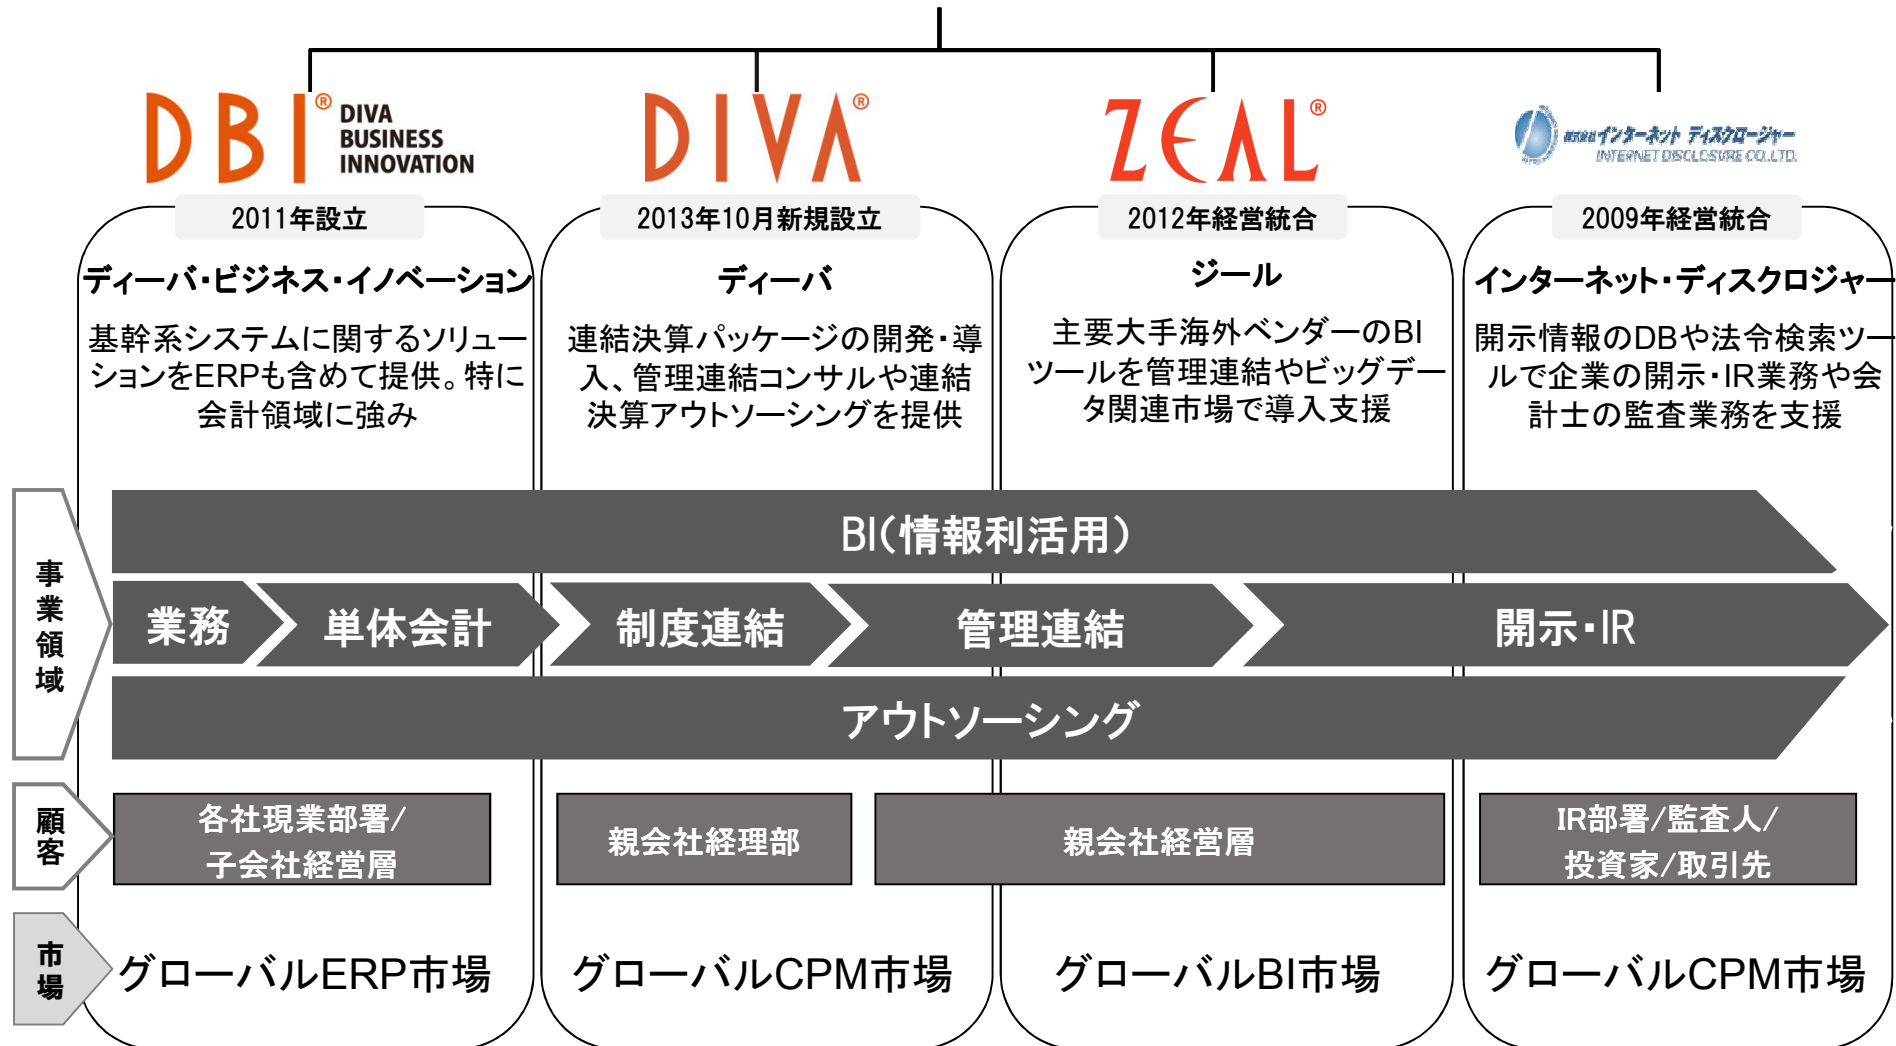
DBI® DIVA BUSINESS INNOVATION

DIVA®

ZEAL®

株式会社インターネット ディスクロージャー INTERNET DISCLOSURE CO.,LTD.

2011年設立

ディーバ・ビジネス・イノベーション

基幹系システムに関するソリューションをERPも含めて提供。特に会計領域に強み

2013年10月新規設立

ディーバ

連結決算パッケージの開発・導入、管理連結コンサルや連結決算アウトソーシングを提供

2012年経営統合

ジール

主要大手海外ベンダーのBIツールを管理連結やビッグデータ関連市場で導入支援

2009年経営統合

インターネット・ディスクロジャー

開示情報のDBや法令検索ツールで企業の開示・IR業務や会計士の監査業務を支援

事業領域

BI(情報利活用)

業務

単体会計

制度連結

管理連結

開示・IR

アウトソーシング

顧客

各社現業部署/子会社経営層

親会社経理部

親会社経営層

IR部署/監査人/投資家/取引先

市場

グローバルERP市場

グローバルCPM市場

グローバルBI市場

グローバルCPM市場